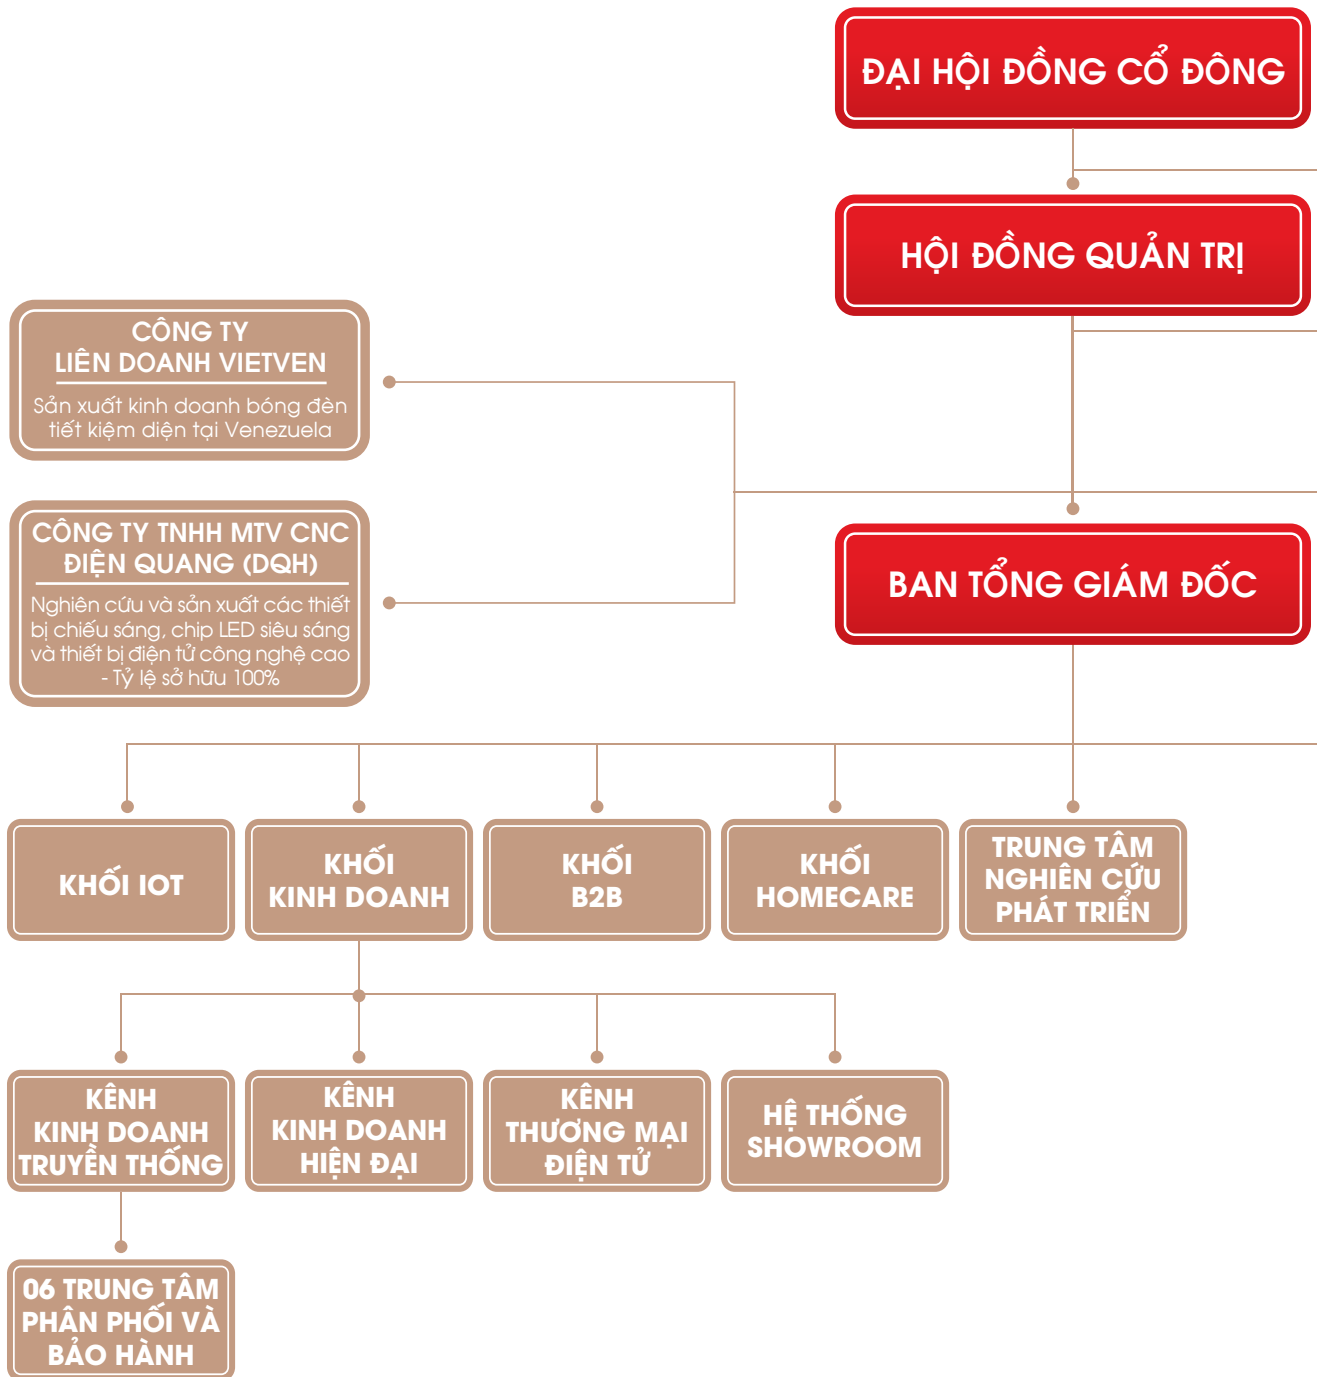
ĐẠI HỘI ĐỒNG CỔ ĐÔNG

HỘI ĐỒNG QUẢN TRỊ

CÔNG TY LIÊN DOANH VIETVEN

Sản xuất kinh doanh bóng đèn tiết kiệm điện tại Venezuela

CÔNG TY TNHH MTV CNC ĐIỆN QUANG (DQH)

Nghiên cứu và sản xuất các thiết bị chiếu sáng, chip LED siêu sáng và thiết bị điện tử công nghệ cao - Tỷ lệ sở hữu 100%

BAN TỔNG GIÁM ĐỐC

KHỐI IOT

KHỐI KINH DOANH

KHỐI B2B

KHỐI HOMECARE

TRUNG TÂM NGHIÊN CỨU PHÁT TRIỂN

KÊNH KINH DOANH TRUYỀN THỐNG

KÊNH KINH DOANH HIỆN ĐẠI

KÊNH THƯƠNG MẠI ĐIỆN TỬ

HỆ THỐNG SHOWROOM

06 TRUNG TÂM PHÂN PHỐI VÀ BẢO HÀNH